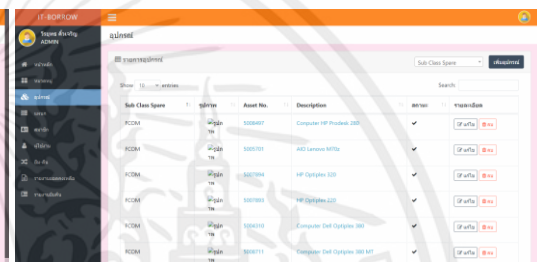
IT-BORROW

ไชยพร ต้นเจริญ
ADMIN

หน้าหลัก
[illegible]
อุปกรณ์
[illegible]
สมาชิก
ยืม-คืน
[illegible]
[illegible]
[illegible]

อุปกรณ์

รายการอุปกรณ์

Sub Class Spare

เพิ่มอุปกรณ์

Show 10 entries

Search:

| Sub Class Spare | รูปภาพ | Asset No. | Description | สถานะ | รายละเอียด |
|---|---|---|---|---|---|
| PCOM | รูปภาพ | 5208407 | Computer HP Prodesk 280 | ✔ | แก้ไข ลบ |
| PCOM | รูปภาพ | 5205701 | AIO Lenovo M70z | ✔ | แก้ไข ลบ |
| PCOM | รูปภาพ | 5207994 | HP Optiplex 320 | ✔ | แก้ไข ลบ |
| PCOM | รูปภาพ | 5207993 | HP Optiplex 320 | ✔ | แก้ไข ลบ |
| PCOM | รูปภาพ | 5206310 | Computer Dell Optiplex 380 | ✔ | แก้ไข ลบ |
| PCOM | รูปภาพ | 5206711 | Computer Dell Optiplex 380 MT | ✔ | แก้ไข ลบ |